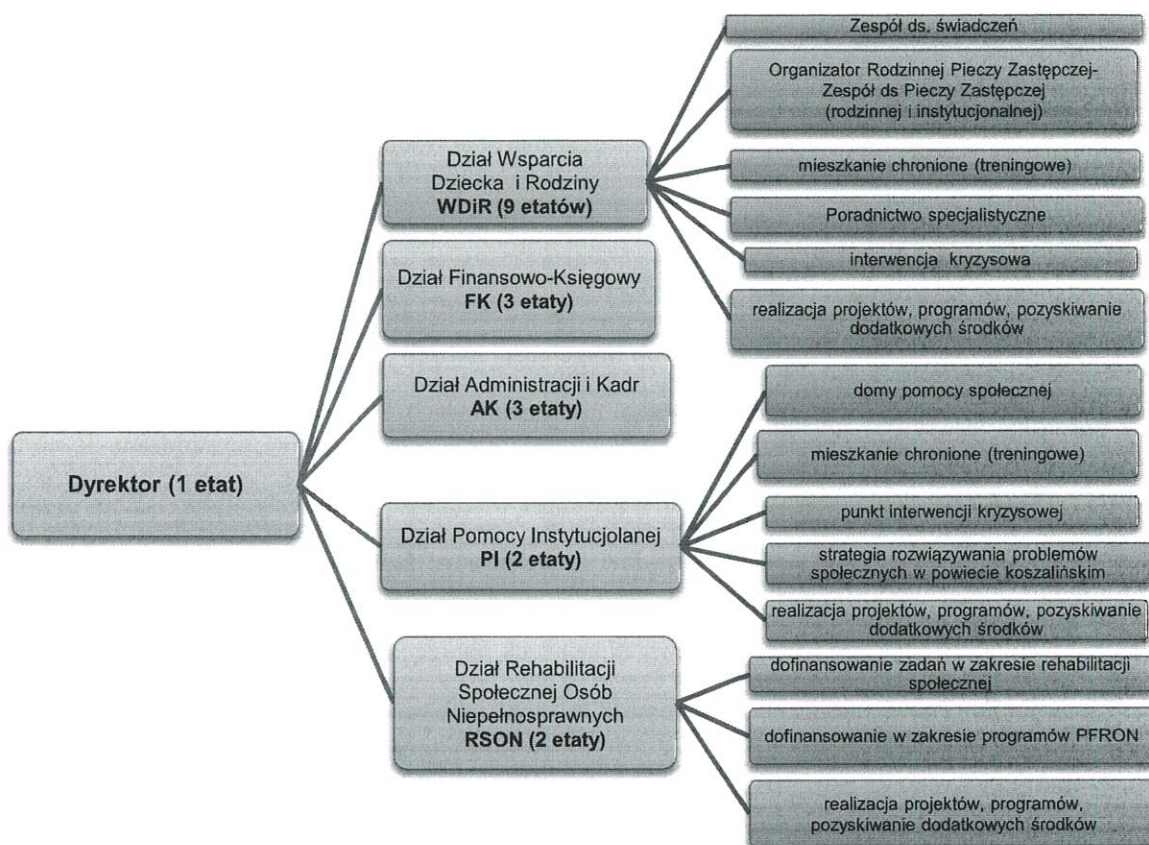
Dyrektor (1 etat)

Dział Wsparcia Dziecka i Rodziny
WDiR (9 etatów)

Zespół ds. świadczeń

Organizator Rodzinnej Pieczy Zastępczej- Zespół ds Pieczy Zastępczej (rodzinnej i instytucjonalnej)

mieszkanie chronione (treningowe)

Poradnictwo specjalistyczne

interwencja kryzysowa

realizacja projektów, programów, pozyskiwanie dodatkowych środków

Dział Finansowo-Księgowy
FK (3 etaty)

Dział Administracji i Kadr
AK (3 etaty)

Dział Pomocy Instytucjolanej
PI (2 etaty)

domy pomocy społecznej

mieszkanie chronione (treningowe)

punkt interwencji kryzysowej

strategia rozwiązywania problemów społecznych w powiecie koszalińskim

realizacja projektów, programów, pozyskiwanie dodatkowych środków

Dział Rehabilitacji Społecznej Osób Niepełnosprawnych
RSON (2 etaty)

dofinansowanie zadań w zakresie rehabilitacji społecznej

dofinansowanie w zakresie programów PFRON

realizacja projektów, programów, pozyskiwanie dodatkowych środków